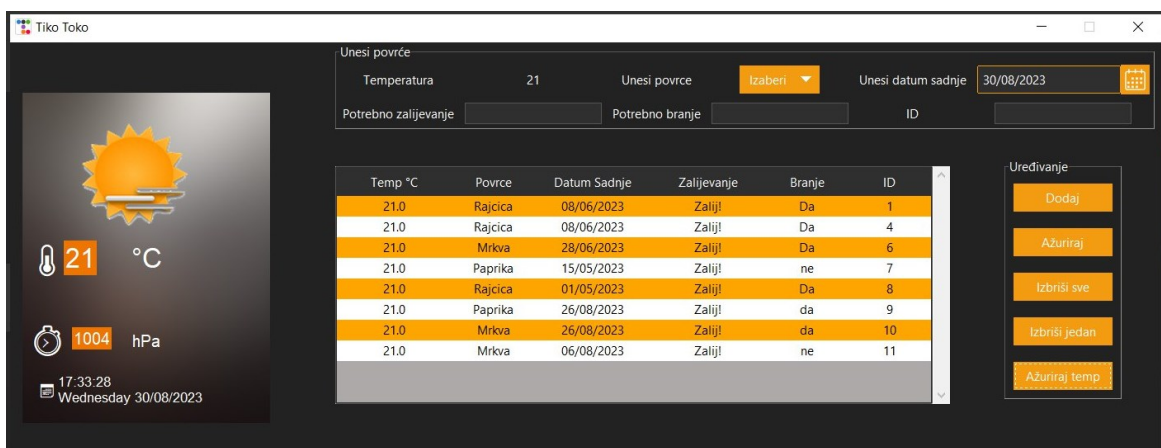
Tiko Toko

21 °C

1004 hPa

17:33:28
Wednesday 30/08/2023

Unesi povrće

Temperatura 21 Unesi povrce Izaberi Unesi datum sadnje 30/08/2023

Potrebno zalijevanje Potrebno branje ID

| Temp °C | Povrce | Datum Sadnje | Zalijevanje | Branje | ID |
|---|---|---|---|---|---|
| 21.0 | Rajcica | 08/06/2023 | Zalij! | Da | 1 |
| 21.0 | Rajcica | 08/06/2023 | Zalij! | Da | 4 |
| 21.0 | Mrkva | 28/06/2023 | Zalij! | Da | 6 |
| 21.0 | Paprika | 15/05/2023 | Zalij! | ne | 7 |
| 21.0 | Rajcica | 01/05/2023 | Zalij! | Da | 8 |
| 21.0 | Paprika | 26/08/2023 | Zalij! | da | 9 |
| 21.0 | Mrkva | 26/08/2023 | Zalij! | da | 10 |
| 21.0 | Mrkva | 06/08/2023 | Zalij! | ne | 11 |

Uređivanje

Dodaj

Ažuriraj

Izbriši sve

Izbriši jedan

Ažuriraj temp